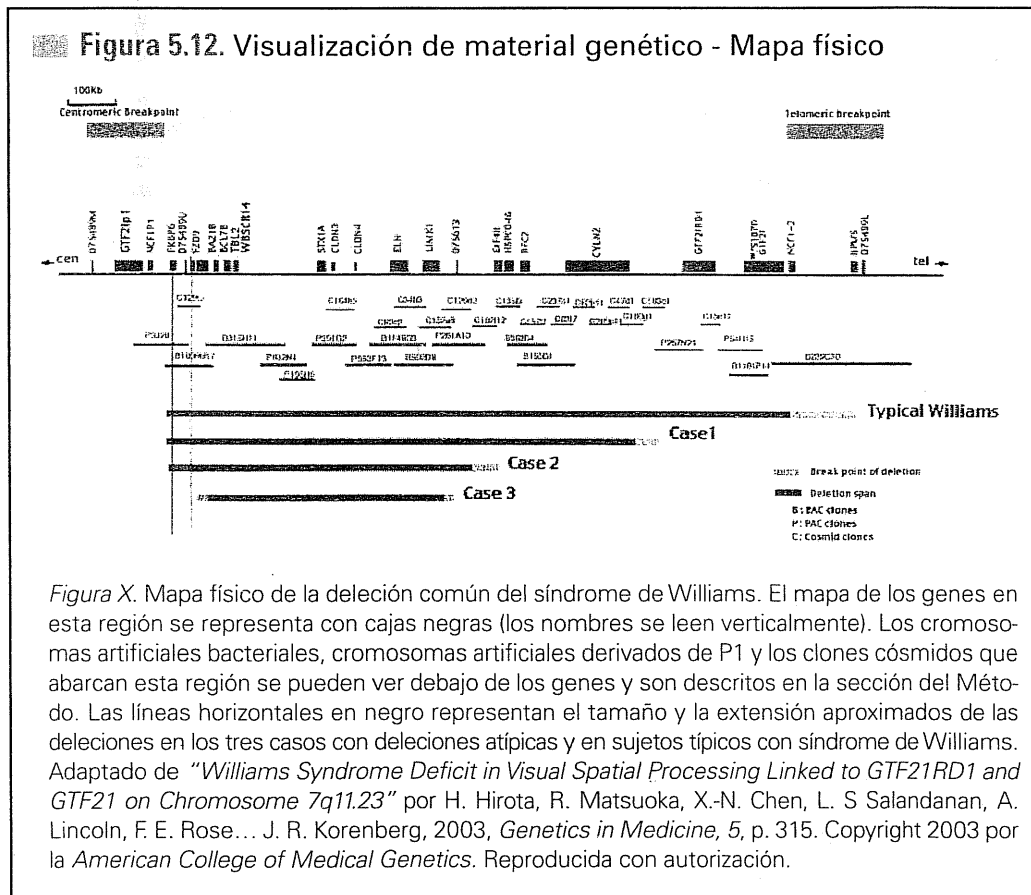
Figura 5.12. Visualización de material genético - Mapa físico

100kb
Centromeric Breakpoint

Telomeric Breakpoint

D7S489U GTF2Ip1 NCF1P1 FKBP6 D7S489U FZD9 BAZ1B BCL7B TBL2 WBSCR14 STX1A CLDN3 CLDN4 ELN LIMK1 D7S613 EIF4H HSPC046 RFC2 CYLN2 GTF2IRD1 GTF2I NCF1-2 D7S489L

cen

tel

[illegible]

Typical Williams

Case1

Case 2

Case 3

Break point of deletion

Deletion span

B: BAC clones
P: PAC clones
C: Cosmid clones

Figura X. Mapa físico de la deleción común del síndrome de Williams. El mapa de los genes en esta región se representa con cajas negras (los nombres se leen verticalmente). Los cromosomas artificiales bacteriales, cromosomas artificiales derivados de P1 y los clones cósmidos que abarcan esta región se pueden ver debajo de los genes y son descritos en la sección del Método. Las líneas horizontales en negro representan el tamaño y la extensión aproximados de las deleciones en los tres casos con deleciones atípicas y en sujetos típicos con síndrome de Williams. Adaptado de "Williams Syndrome Deficit in Visual Spatial Processing Linked to GTF21RD1 and GTF21 on Chromosome 7q11.23" por H. Hirota, R. Matsuoka, X.-N. Chen, L. S Salandanan, A. Lincoln, F. E. Rose... J. R. Korenberg, 2003, Genetics in Medicine, 5, p. 315. Copyright 2003 por la American College of Medical Genetics. Reproducida con autorización.